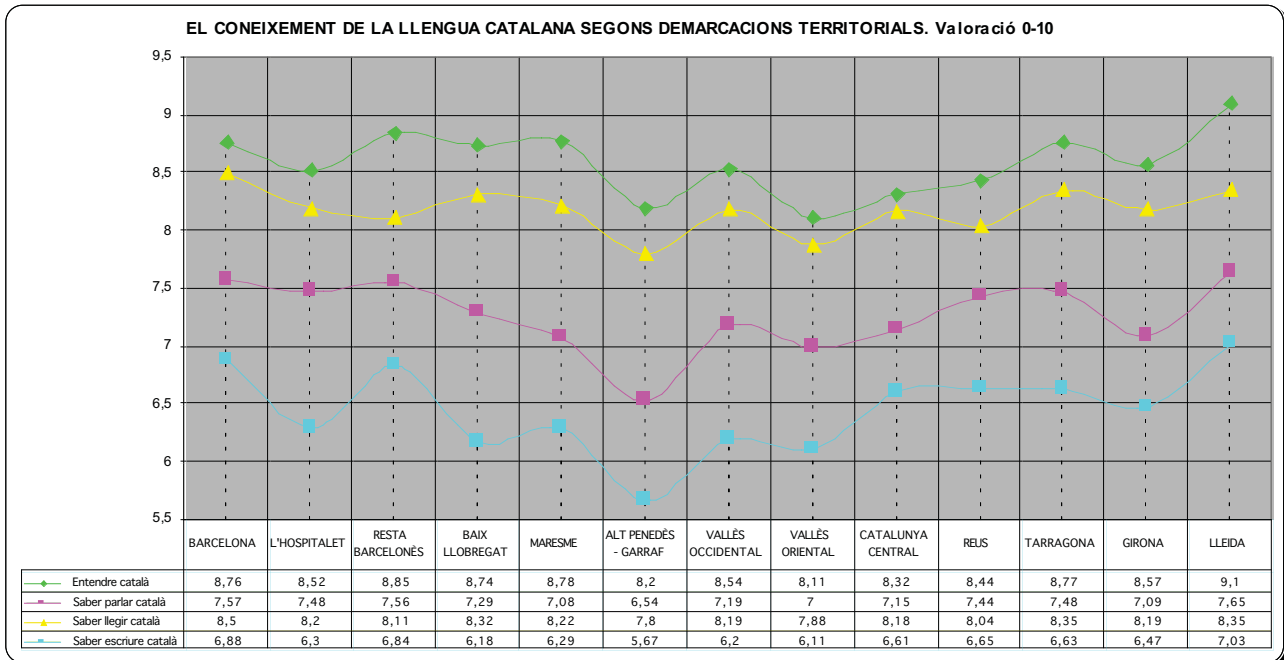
EL CONEIXEMENT DE LA LLENGUA CATALANA SEGONS DEMARCACIONS TERRITORIALS. Valoració 0-10

9,5
9
8,5
8
7,5
7
6,5
6
5,5

| | BARCELONA | L'HOSPITALET | RESTA BARCELONÈS | BAIX LLOBREGAT | MARESME | ALT PENEDÈS - GARRAF | VALLÈS OCCIDENTAL | VALLÈS ORIENTAL | CATALUNYA CENTRAL | REUS | TARRAGONA | GIRONA | LLEIDA |
|---|---|---|---|---|---|---|---|---|---|---|---|---|---|
| Entendre català | 8,76 | 8,52 | 8,85 | 8,74 | 8,78 | 8,2 | 8,54 | 8,11 | 8,32 | 8,44 | 8,77 | 8,57 | 9,1 |
| Saber parlar català | 7,57 | 7,48 | 7,56 | 7,29 | 7,08 | 6,54 | 7,19 | 7 | 7,15 | 7,44 | 7,48 | 7,09 | 7,65 |
| Saber llegir català | 8,5 | 8,2 | 8,11 | 8,32 | 8,22 | 7,8 | 8,19 | 7,88 | 8,18 | 8,04 | 8,35 | 8,19 | 8,35 |
| Saber escriure català | 6,88 | 6,3 | 6,84 | 6,18 | 6,29 | 5,67 | 6,2 | 6,11 | 6,61 | 6,65 | 6,63 | 6,47 | 7,03 |